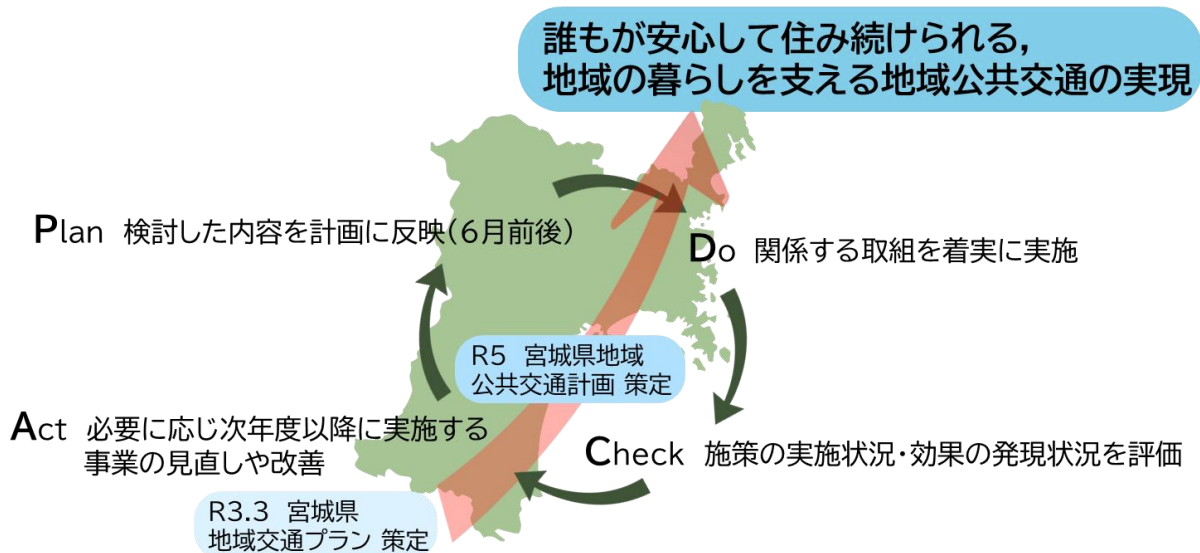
誰もが安心して住み続けられる，
地域の暮らしを支える地域公共交通の実現

Plan 検討した内容を計画に反映（6月前後）

Do 関係する取組を着実に実施

R5 宮城県地域
公共交通計画 策定

Act 必要に応じ次年度以降に実施する
事業の見直しや改善

Check 施策の実施状況・効果の発現状況を評価

R3.3 宮城県
地域交通プラン 策定